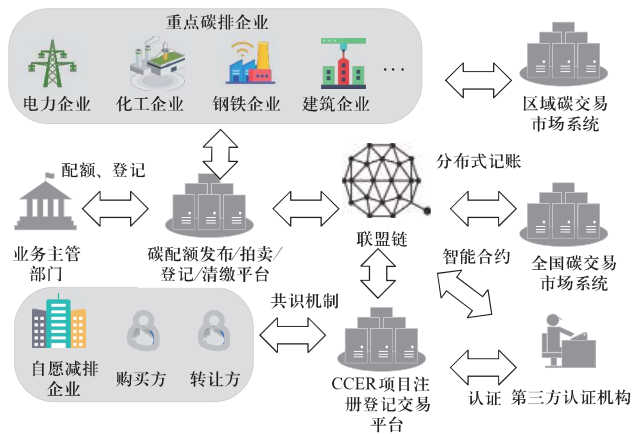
重点碳排企业

电力企业

化工企业

钢铁企业

建筑企业

···

区域碳交易市场系统

配额、登记

分布式记账

业务主管部门

碳配额发布/拍卖/登记/清缴平台

联盟链

智能合约

全国碳交易市场系统

共识机制

自愿减排企业

购买方

转让方

CCER项目注册登记交易平台

认证

第三方认证机构